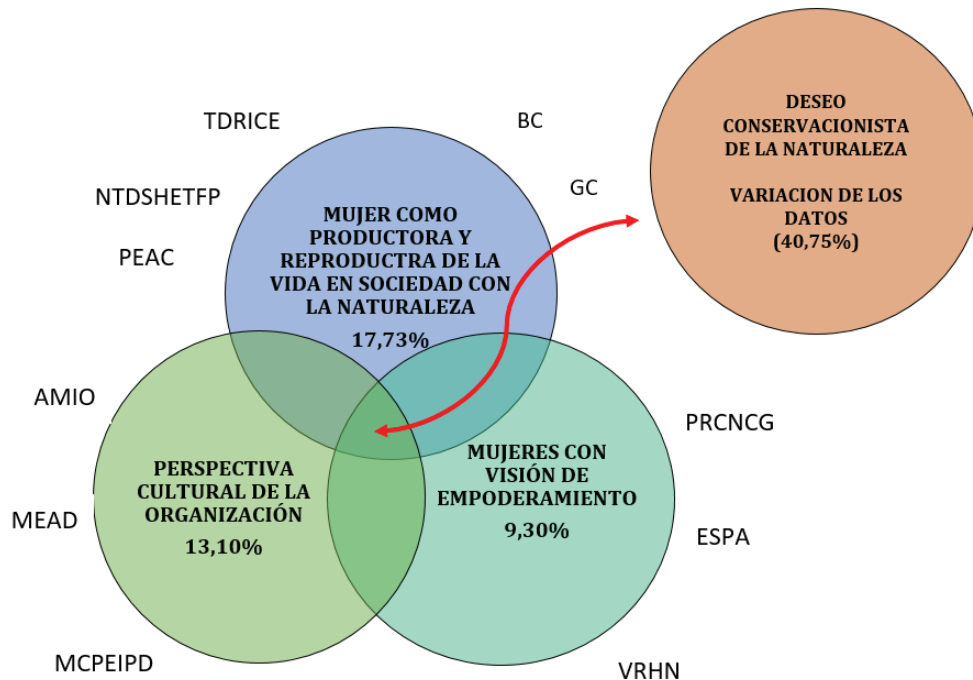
TDRICE

BC

NTDSHETFP

GC

PEAC

MUJER COMO PRODUCTORA Y REPRODUCTRA DE LA VIDA EN SOCIEDAD CON LA NATURALEZA
17,73%

DESEO CONSERVACIONISTA DE LA NATURALEZA

VARIACION DE LOS DATOS
(40,75%)

AMIO

PRCNCG

PERSPECTIVA CULTURAL DE LA ORGANIZACIÓN
13,10%

MUJERES CON VISIÓN DE EMPODERAMIENTO
9,30%

MEAD

ESPA

MCPEIPD

VRHN